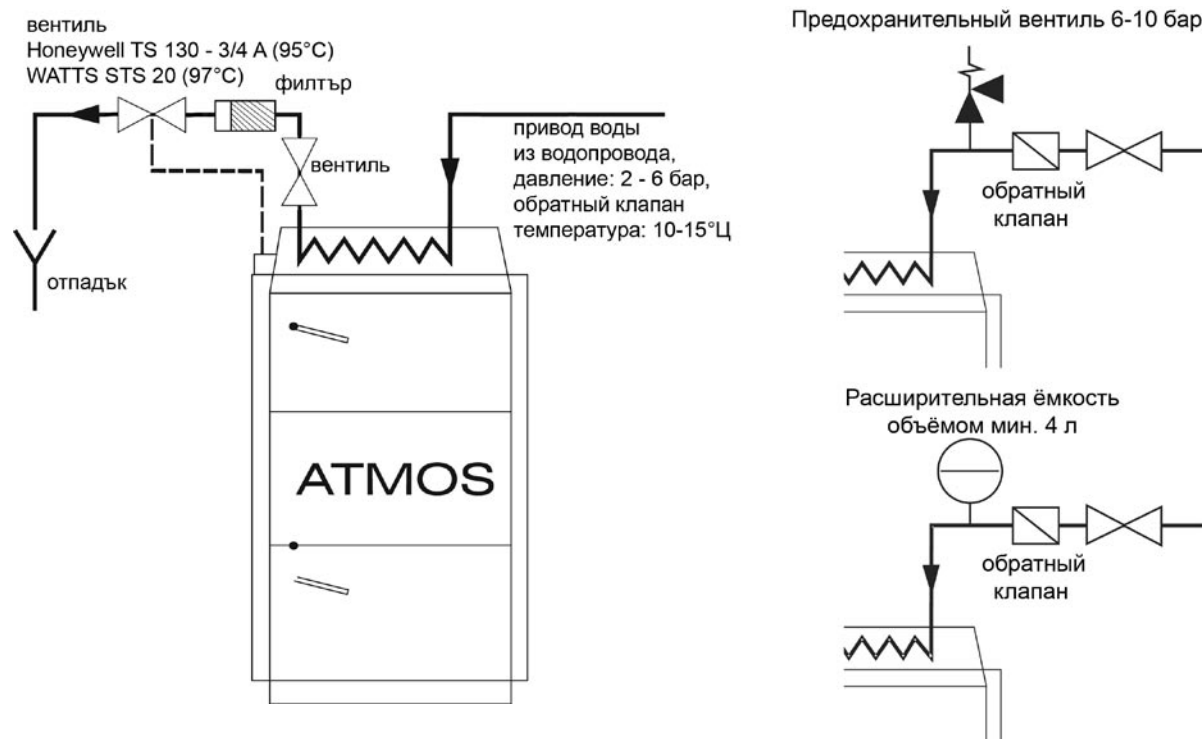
вентиль
Honeywell TS 130 - 3/4 A (95°C)
WATTS STS 20 (97°C)

филтър

вентиль

привод воды
из водопровода,
давление: 2 - 6 бар,
обратный клапан
температура: 10-15°Ц

отпадък

ATMOS

Предохранительный вентиль 6-10 бар

обратный
клапан

Расширительная ёмкость
объёмом мин. 4 л

обратный
клапан